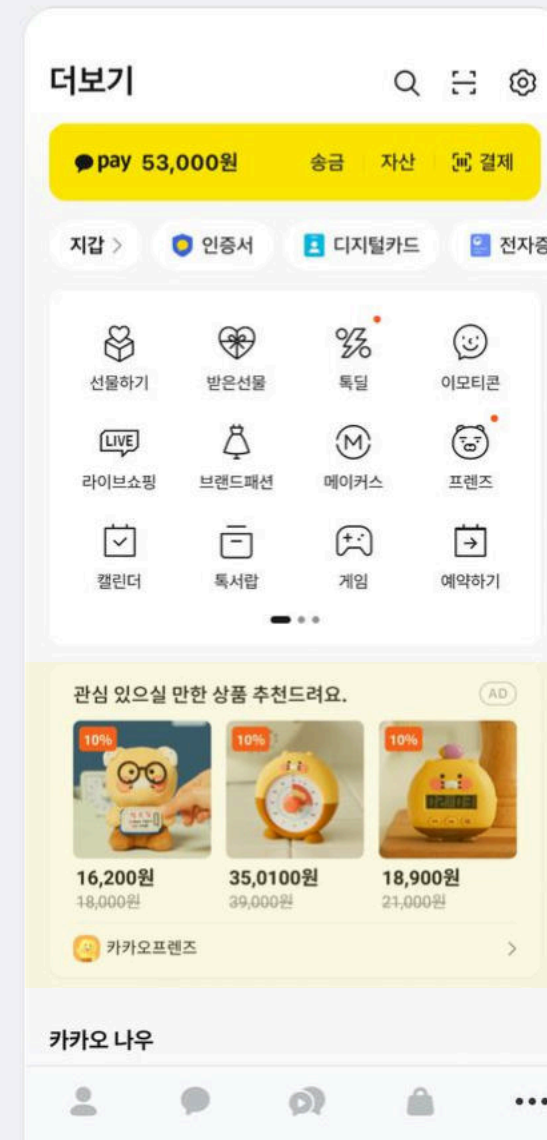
더보기

pay 53,000원 송금 자산 결제

지갑 > 인증서 디지털카드 전자증

선물하기 받은선물 톡딜 이모티콘
라이브쇼핑 브랜드패션 메이커스 프렌즈
캘린더 톡서랍 게임 예약하기

관심 있으실 만한 상품 추천드려요. AD

10% 16,200원 18,000원
10% 35,0100원 39,000원
10% 18,900원 21,000원

카카오프렌즈 >

카카오 나우